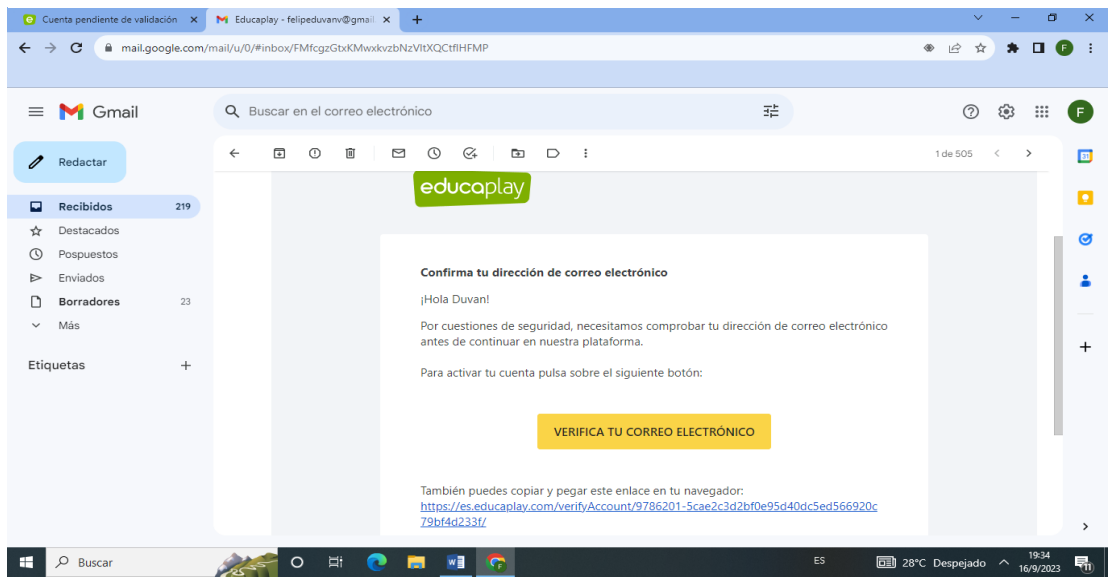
Cuenta pendiente de validación ×
Educaplay - felipeduvanv@gmail ×
+

mail.google.com/mail/u/0/#inbox/FMfcgzGtxKMwxkvzbNzVltXQCtflHFMP

Gmail
Buscar en el correo electrónico

Redactar
Recibidos 219
Destacados
Pospuestos
Enviados
Borradores 23
Más
Etiquetas +

1 de 505

educaplay

Confirma tu dirección de correo electrónico

¡Hola Duvan!

Por cuestiones de seguridad, necesitamos comprobar tu dirección de correo electrónico antes de continuar en nuestra plataforma.

Para activar tu cuenta pulsa sobre el siguiente botón:

VERIFICA TU CORREO ELECTRÓNICO

También puedes copiar y pegar este enlace en tu navegador:
https://es.educaplay.com/verifyAccount/9786201-5cae2c3d2bf0e95d40dc5ed566920c79bf4d233f/

Buscar
ES
28°C Despejado
19:34
16/9/2023